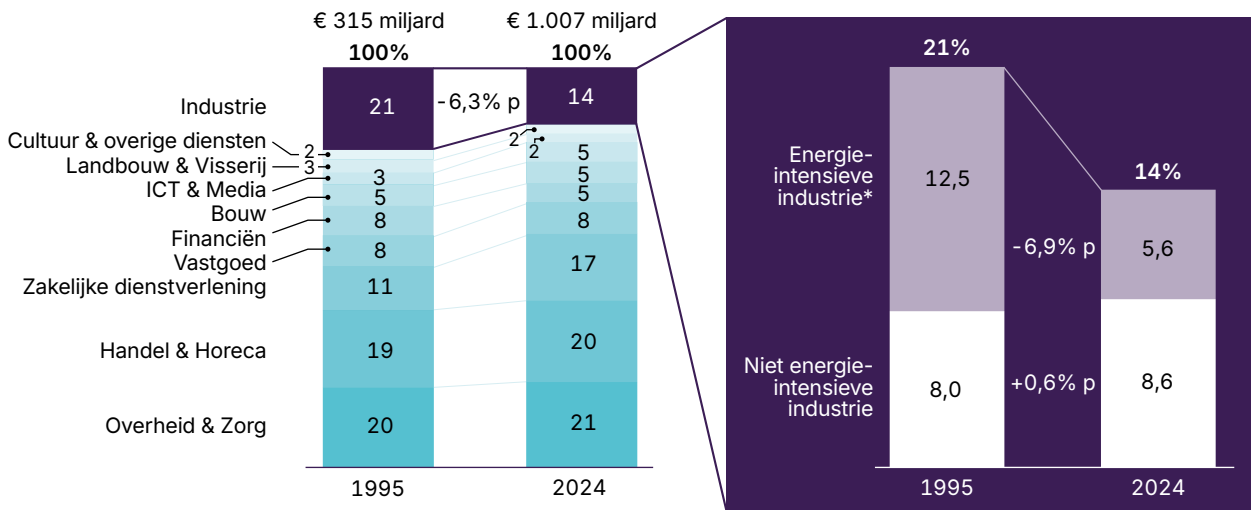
€ 315 miljard
100%

€ 1.007 miljard
100%

Industrie
Cultuur & overige diensten
Landbouw & Visserij
ICT & Media
Bouw
Financiën
Vastgoed
Zakelijke dienstverlening
Handel & Horeca
Overheid & Zorg

| 1995 | 2024 |
|---|---|
| 21 | 14 |
| 2 | 2 |
| 3 | 2 |
| 3 | 5 |
| 5 | 5 |
| 8 | 5 |
| 8 | 8 |
| 11 | 17 |
| 19 | 20 |
| 20 | 21 |

-6,3% p

1995
2024

21%
14%

Energie-intensieve industrie*
12,5
-6,9% p
5,6

Niet energie-intensieve industrie
8,0
+0,6% p
8,6

1995
2024